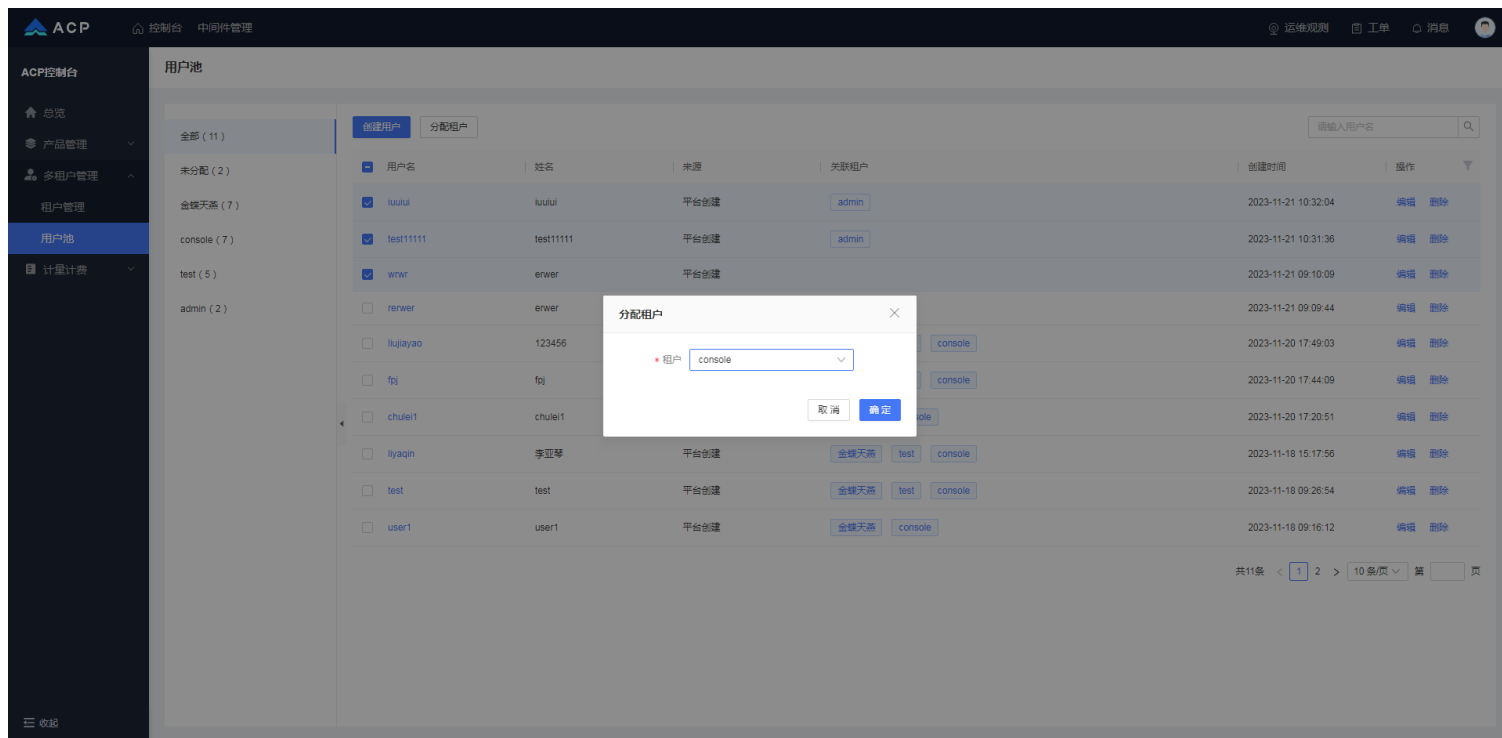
ACP 控制台 中间件管理 运维观测 工单 消息

ACP控制台

总览
产品管理
多租户管理
租户管理
用户池
计量计费

收起

用户池

全部 ( 11 )
未分配 ( 2 )
金蝶天燕 ( 7 )
console ( 7 )
test ( 5 )
admin ( 2 )

创建用户 分配租户

请输入用户名

| 用户名 | 姓名 | 来源 | 关联租户 | 创建时间 | 操作 |
|---|---|---|---|---|---|
| iuuiui | iuuiui | 平台创建 | admin | 2023-11-21 10:32:04 | 编辑 删除 |
| test11111 | test11111 | 平台创建 | admin | 2023-11-21 10:31:36 | 编辑 删除 |
| wrwr | erwer | 平台创建 | | 2023-11-21 09:10:09 | 编辑 删除 |
| rerwer | erwer | | | 2023-11-21 09:09:44 | 编辑 删除 |
| liujiayao | 123456 | | console | 2023-11-20 17:49:03 | 编辑 删除 |
| fpj | fpj | | console | 2023-11-20 17:44:09 | 编辑 删除 |
| chulei1 | chulei1 | | sole | 2023-11-20 17:20:51 | 编辑 删除 |
| liyaqin | 李亚琴 | 平台创建 | 金蝶天燕 test console | 2023-11-18 15:17:56 | 编辑 删除 |
| test | test | 平台创建 | 金蝶天燕 test console | 2023-11-18 09:26:54 | 编辑 删除 |
| user1 | user1 | 平台创建 | 金蝶天燕 console | 2023-11-18 09:16:12 | 编辑 删除 |

共11条 < 1 2 > 10 条/页 第 页

分配租户
* 租户 console
取 消 确 定